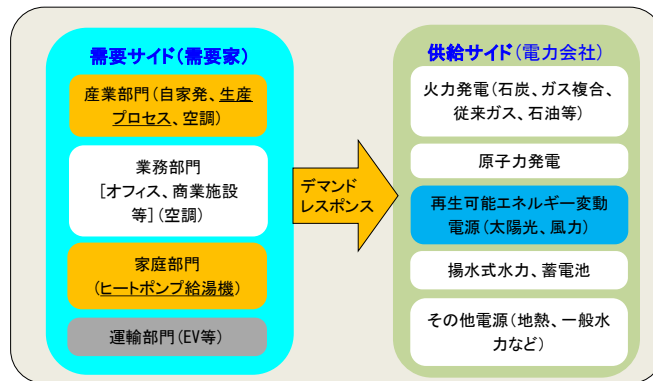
需要サイド(需要家)

産業部門(自家発、生産プロセス、空調)

業務部門
[オフィス、商業施設等](空調)

家庭部門
(ヒートポンプ給湯機)

運輸部門(EV等)

デマンドレスポンス

供給サイド(電力会社)

火力発電(石炭、ガス複合、従来ガス、石油等)

原子力発電

再生可能エネルギー変動電源(太陽光、風力)

揚水式水力、蓄電池

その他電源(地熱、一般水力など)